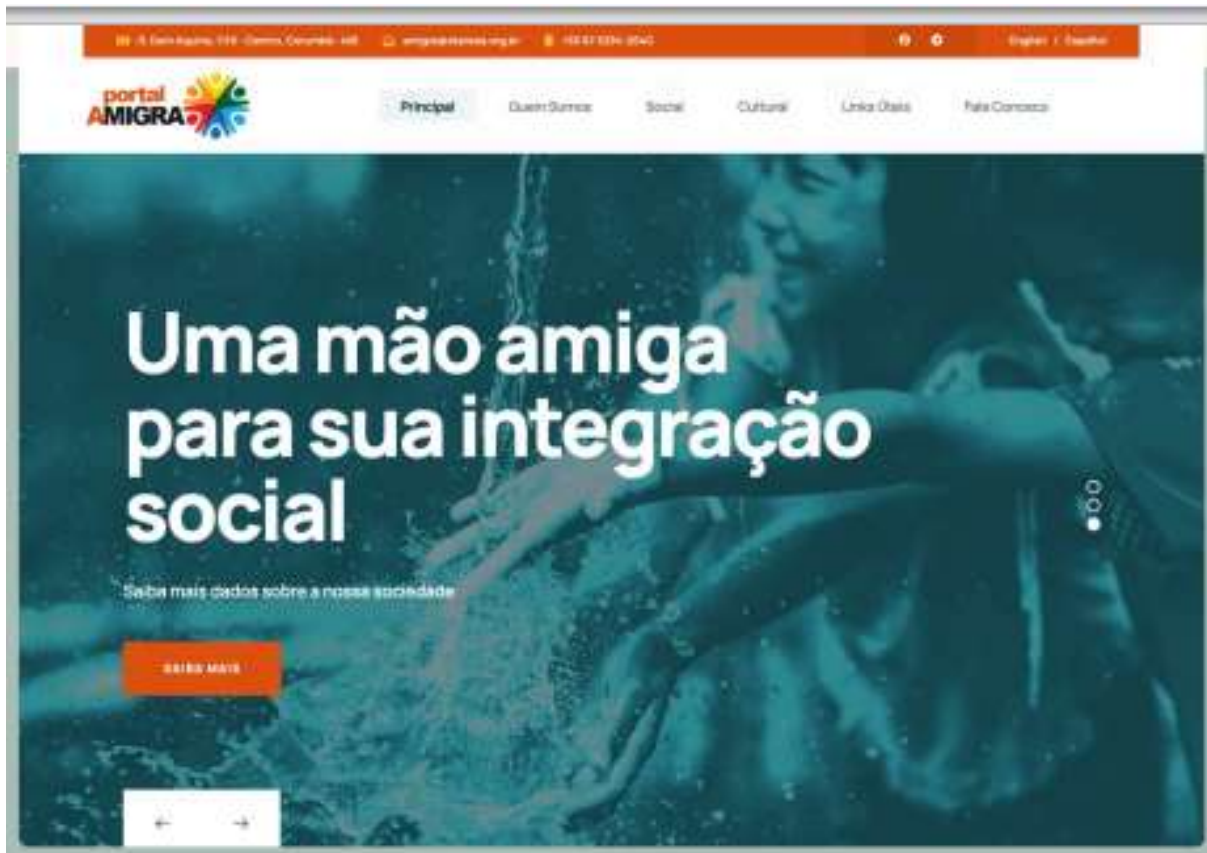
R. Dom Aquino, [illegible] - Centro, Corumbá - MS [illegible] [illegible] English | Español

portal AMIGRA

Principal Quem Somos Social Cultural Links Úteis Fale Conosco

Uma mão amiga para sua integração social

Saiba mais dados sobre a nossa sociedade

SAIBA MAIS

← →